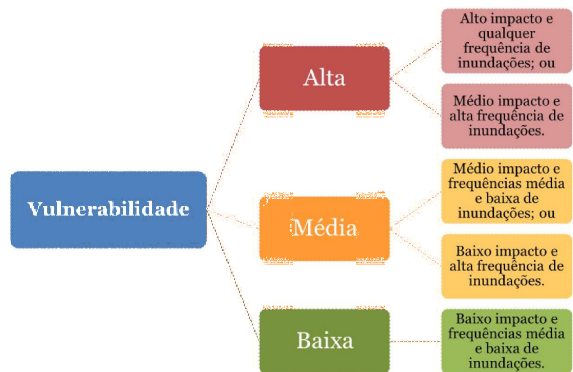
Vulnerabilidade

Alta

Alto impacto e qualquer frequência de inundações; ou

Médio impacto e alta frequência de inundações.

Média

Médio impacto e frequências média e baixa de inundações; ou

Baixo impacto e alta frequência de inundações.

Baixa

Baixo impacto e frequências média e baixa de inundações.